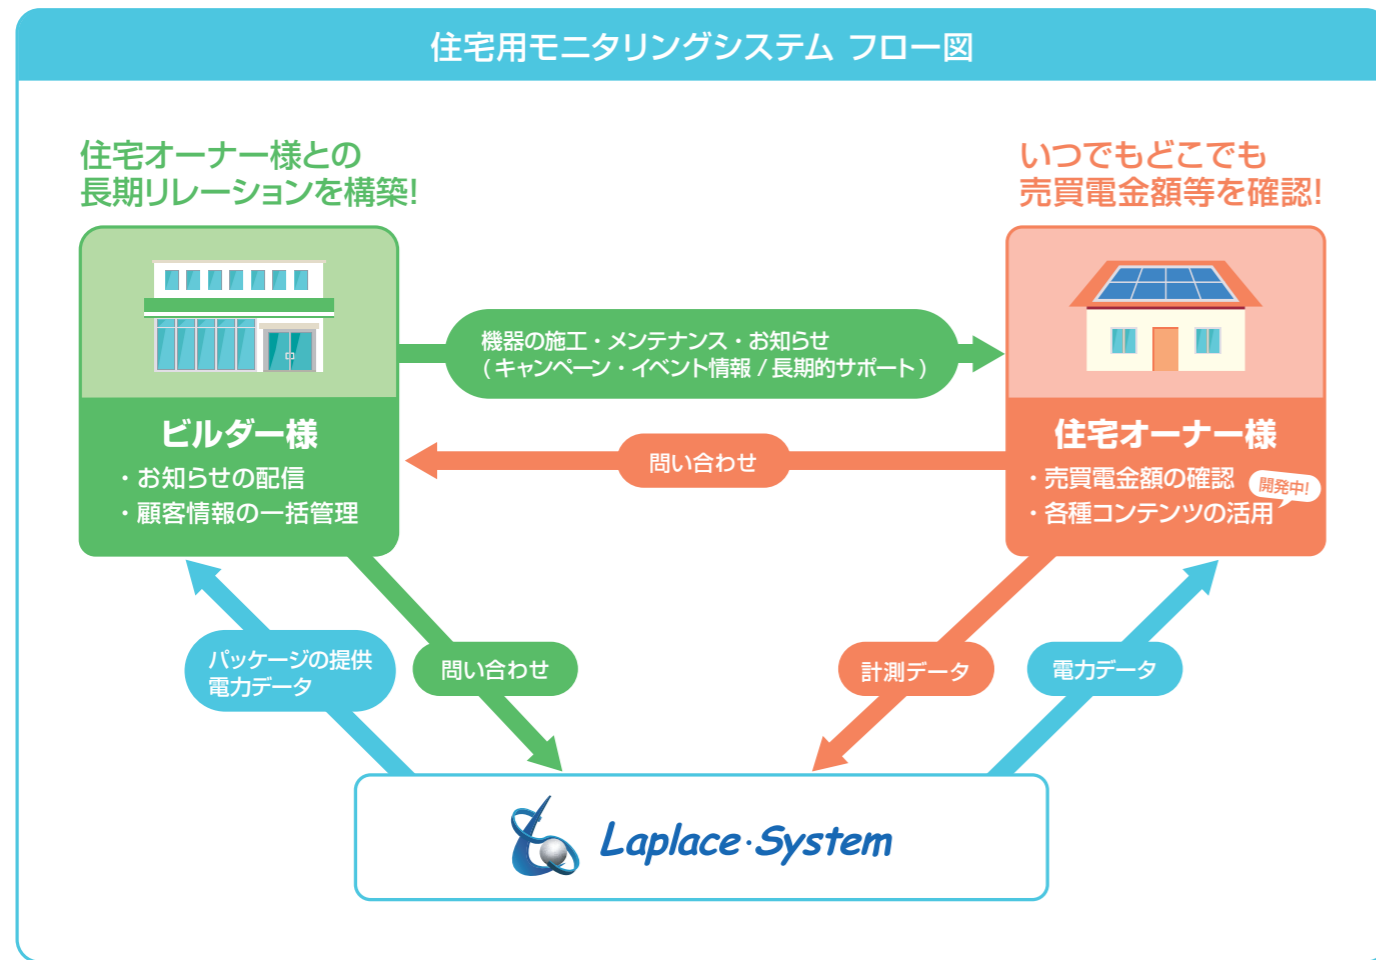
住宅用モニタリングシステム フロー図

住宅オーナー様との
長期リレーションを構築!

いつでもどこでも
売買電金額等を確認!

機器の施工・メンテナンス・お知らせ
（キャンペーン・イベント情報 / 長期的サポート）

ビルダー様
・お知らせの配信
・顧客情報の一括管理

問い合わせ

住宅オーナー様
・売買電金額の確認
・各種コンテンツの活用
開発中!

パッケージの提供
電力データ

問い合わせ

計測データ

電力データ

Laplace·System